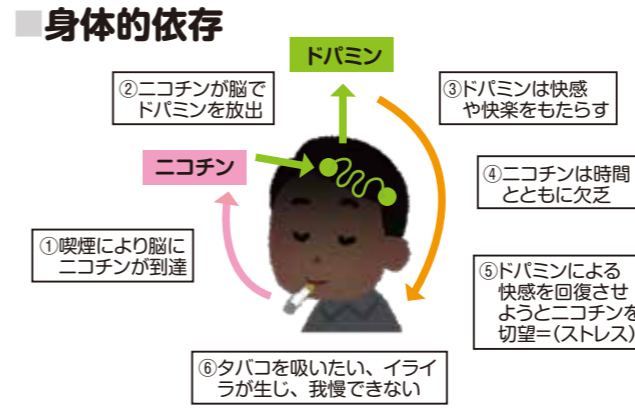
■身体的依存

ドパミン

②ニコチンが脳でドパミンを放出

③ドパミンは快感や快楽をもたらす

ニコチン

④ニコチンは時間とともに欠乏

①喫煙により脳にニコチンが到達

⑤ドパミンによる快感を回復させようとニコチンを切望＝(ストレス)

⑥タバコを吸いたい、イライラが生じ、我慢できない